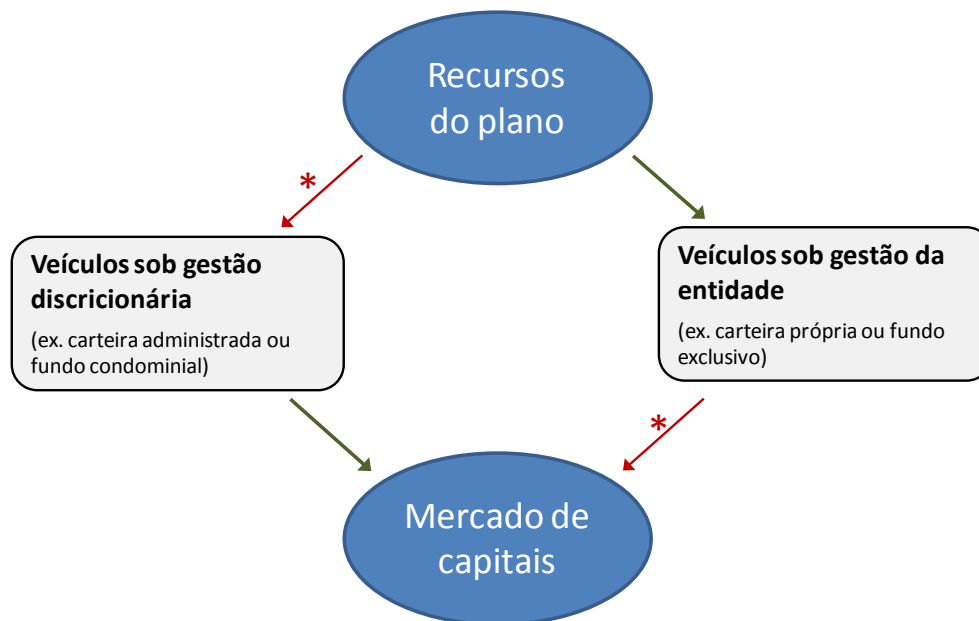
Recursos do plano

*

Veículos sob gestão discricionária

(ex. carteira administrada ou fundo condominial)

Veículos sob gestão da entidade

(ex. carteira própria ou fundo exclusivo)

*

Mercado de capitais